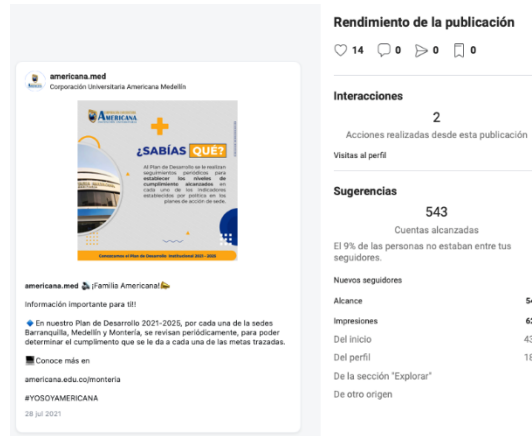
americana.med
Corporación Universitaria Americana Medellín

Americana

¿SABÍAS QUÉ?

Al Plan de Desarrollo se le realizan seguimientos periódicos para establecer los niveles de cumplimiento alcanzados en cada una de los indicadores establecidos por política en los planes de acción de sede.

Conozcamos el Plan de Desarrollo Institucional 2021 - 2025

americana.med �much ¡Familia Americana!

Información importante para ti!

🔷 En nuestro Plan de Desarrollo 2021-2025, por cada una de la sedes Barranquilla, Medellín y Montería, se revisan periódicamente, para poder determinar el cumplimiento que se le da a cada una de las metas trazadas.

💻Conoce más en

americana.edu.co/monteria

#YOSOYAMERICANA

28 jul 2021

Rendimiento de la publicación

♡ 14 0 0 0

Interacciones

2

Acciones realizadas desde esta publicación

Visitas al perfil

Sugerencias

543

Cuentas alcanzadas

El 9% de las personas no estaban entre tus seguidores.

Nuevos seguidores

Alcance 54

Impresiones 6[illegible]

Del inicio 43

Del perfil 18

De la sección "Explorar"

De otro origen